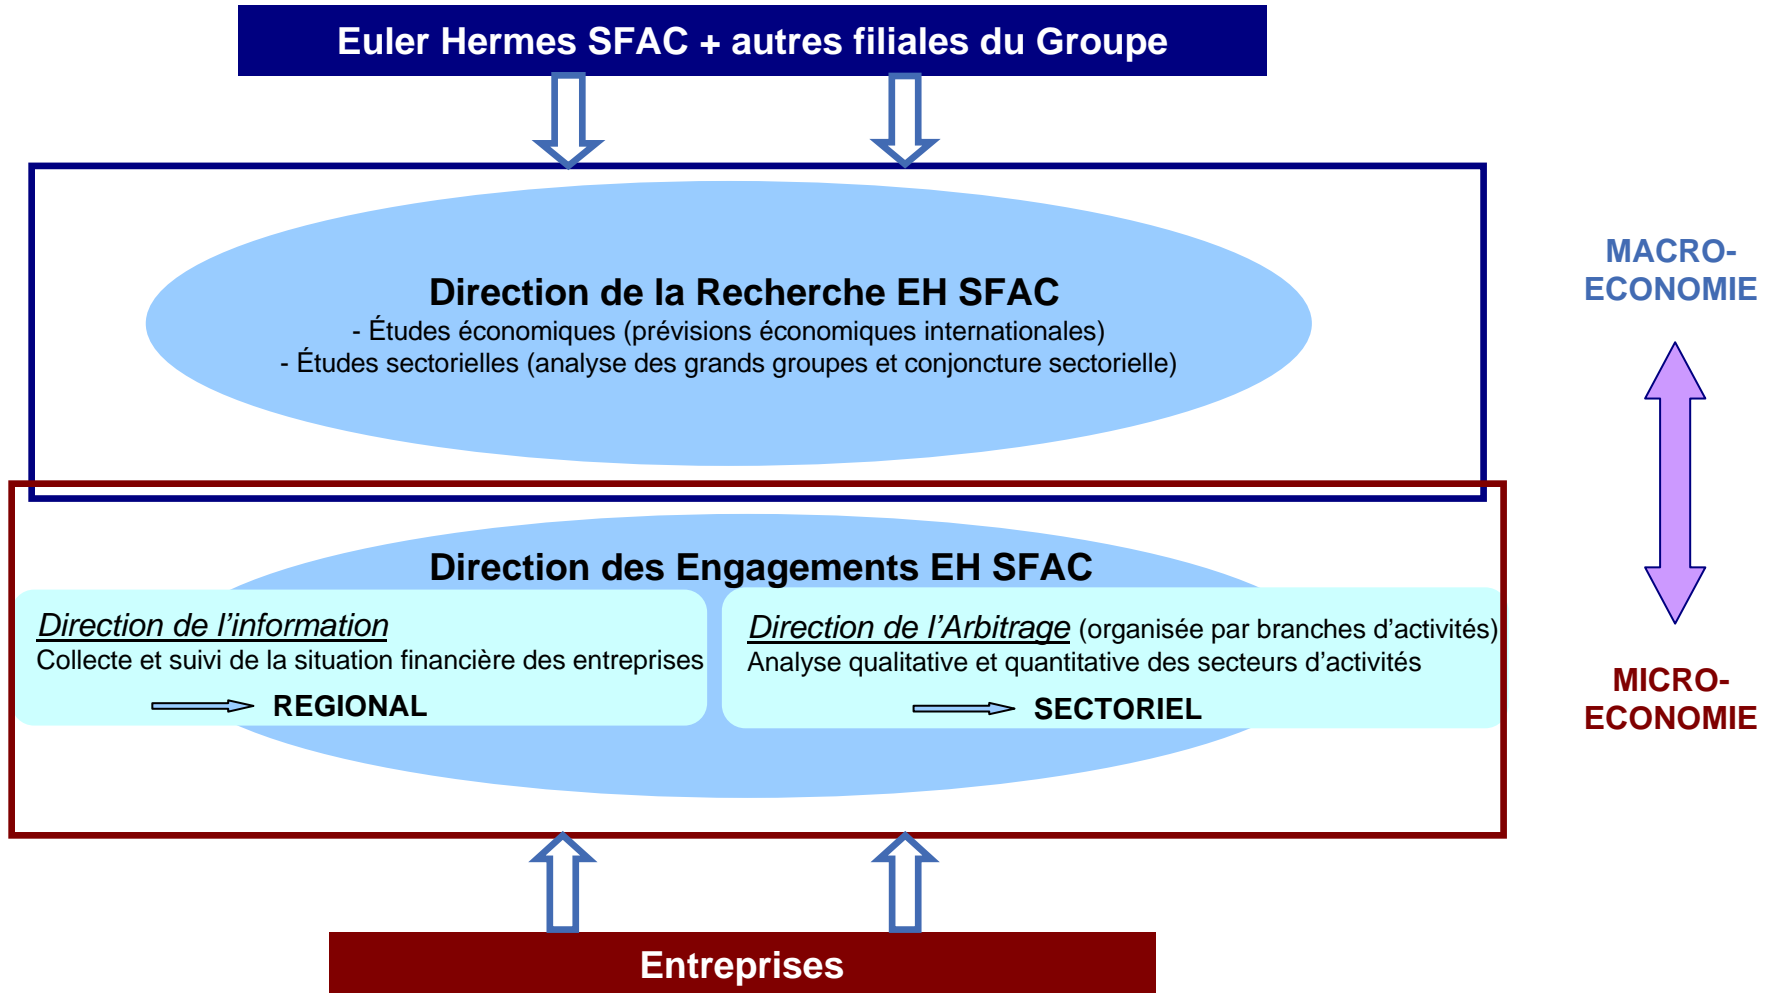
Euler Hermes SFAC + autres filiales du Groupe

Direction de la Recherche EH SFAC
- Études économiques (prévisions économiques internationales)
- Études sectorielles (analyse des grands groupes et conjoncture sectorielle)

MACRO-ECONOMIE

Direction des Engagements EH SFAC

Direction de l'information
Collecte et suivi de la situation financière des entreprises
REGIONAL

Direction de l'Arbitrage (organisée par branches d'activités)
Analyse qualitative et quantitative des secteurs d'activités
SECTORIEL

MICRO-ECONOMIE

Entreprises